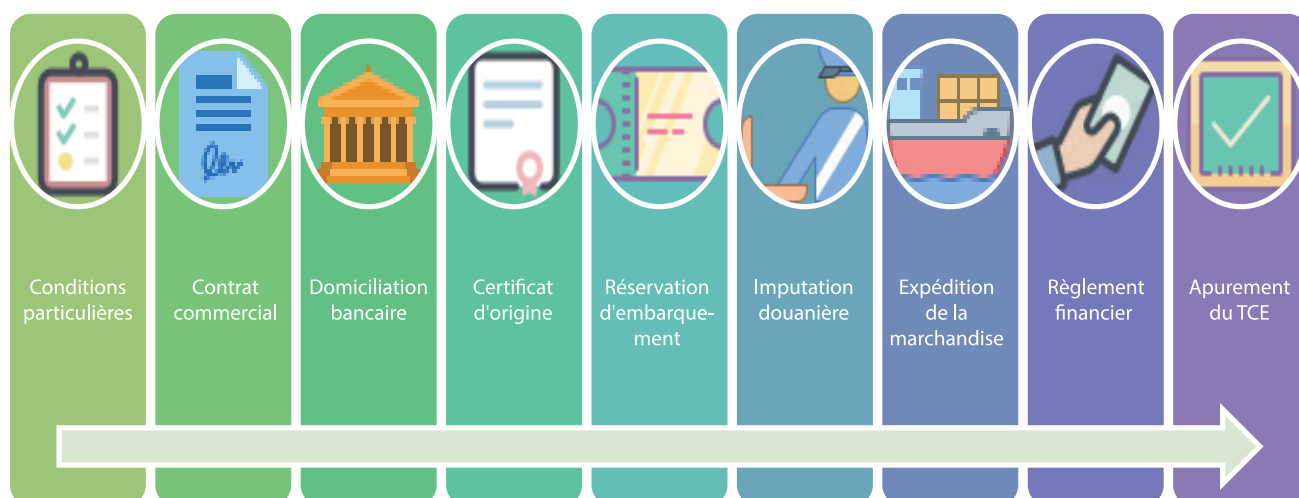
Conditions particulières

Contrat commercial

Domiciliation bancaire

Certificat d'origine

Réservation d'embarque-ment

Imputation douanière

Expédition de la marchandise

Règlement financier

Apurement du TCE